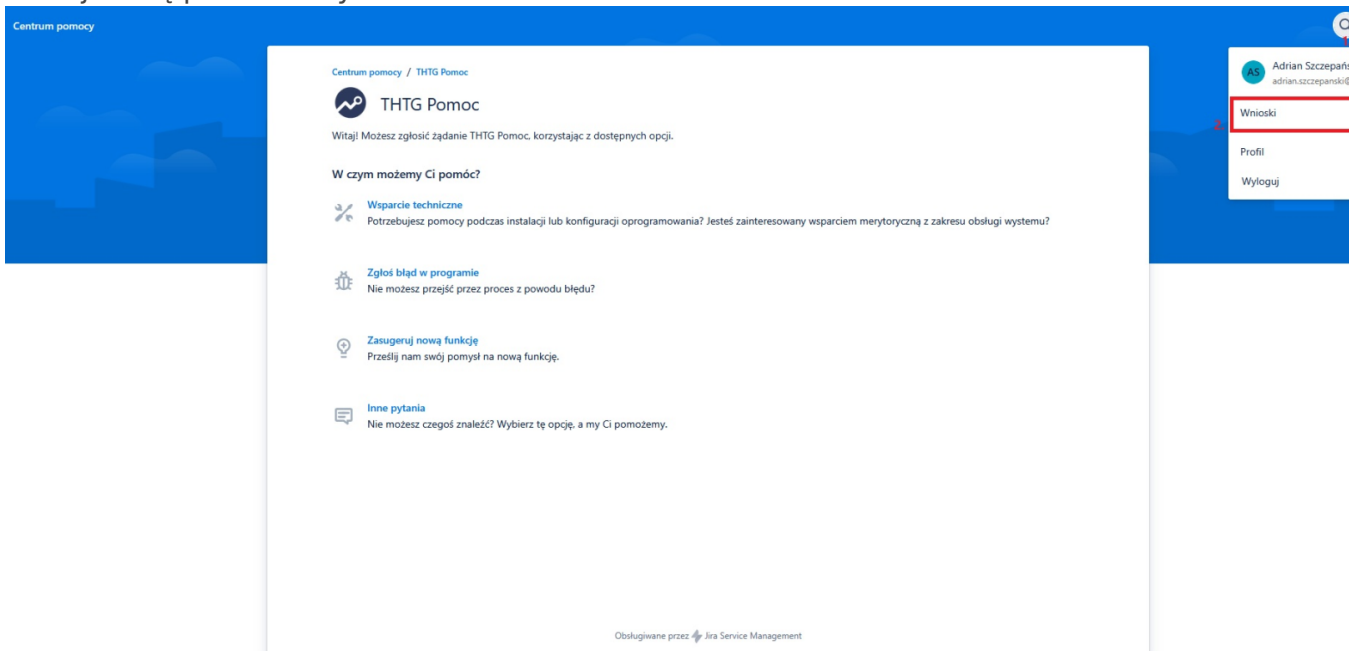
Centrum pomocy

Centrum pomocy / THTG Pomoc

THTG Pomoc

Witaj! Możesz zgłosić żądanie THTG Pomoc, korzystając z dostępnych opcji.

W czym możemy Ci pomóc?

Wsparcie techniczne
Potrzebujesz pomocy podczas instalacji lub konfiguracji oprogramowania? Jesteś zainteresowany wsparciem merytoryczną z zakresu obsługi wystemu?

Zgłoś błąd w programie
Nie możesz przejść przez proces z powodu błędu?

Zasugeruj nową funkcję
Prześlij nam swój pomysł na nową funkcję.

Inne pytania
Nie możesz czegoś znaleźć? Wybierz tę opcję, a my Ci pomożemy.

Obsługiwane przez Jira Service Management

AS Adrian Szczepańs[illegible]
adrian.szczepanski@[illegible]

Wnioski

Profil

Wyloguj